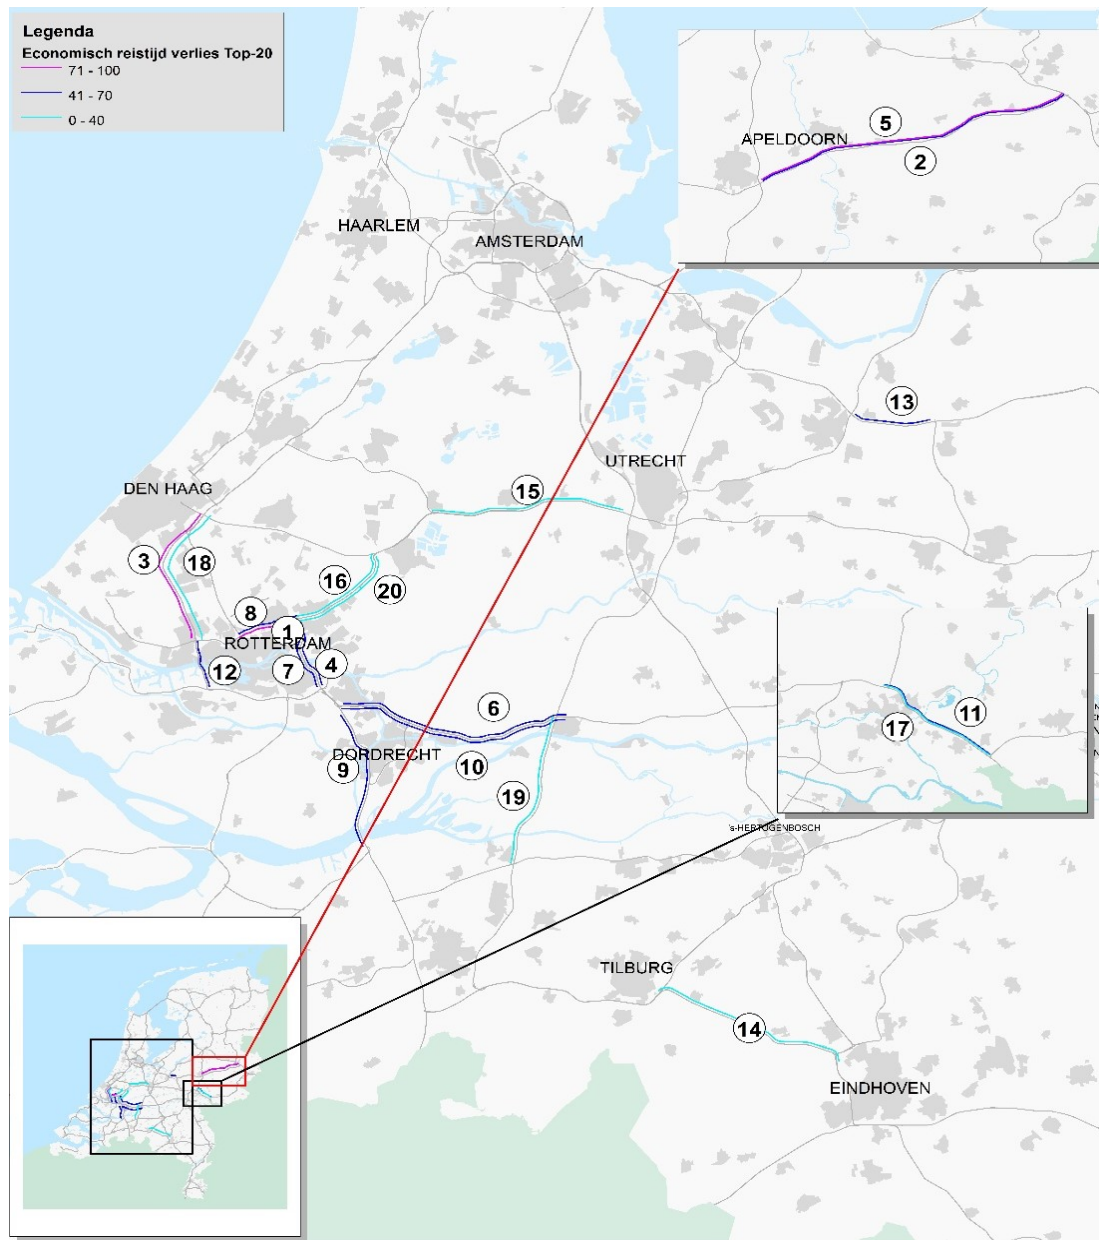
Legenda
Economisch reistijd verlies Top-20
71 - 100
41 - 70
0 - 40

HAARLEM
AMSTERDAM
APELDOORN
5
2
13
UTRECHT
15
DEN HAAG
3
18
16
20
8
1
ROTTERDAM
12
7
4
6
DORDRECHT
9
10
19
17
11
's-HERTOGENBOSCH
TILBURG
14
EINDHOVEN